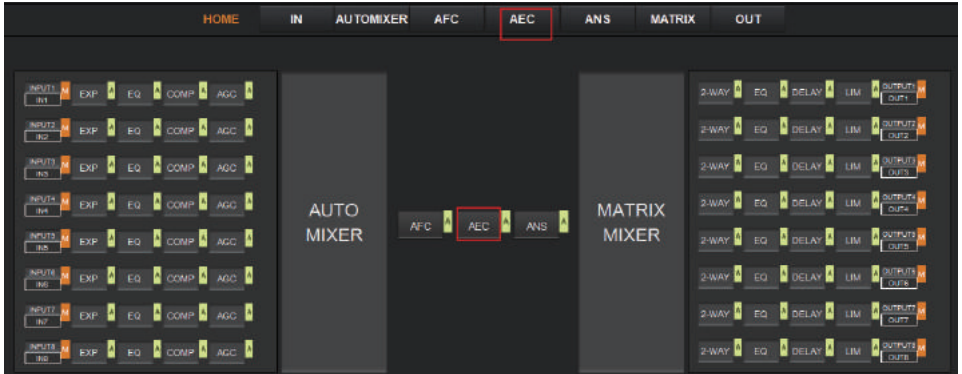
HOME IN AUTOMIXER AFC AEC ANS MATRIX OUT

INPUT1 IN1 M EXP A EQ A COMP A AGC A
INPUT2 IN2 M EXP A EQ A COMP A AGC A
INPUT3 IN3 M EXP A EQ A COMP A AGC A
INPUT4 IN4 M EXP A EQ A COMP A AGC A
INPUT5 IN5 M EXP A EQ A COMP A AGC A
INPUT6 IN6 M EXP A EQ A COMP A AGC A
INPUT7 IN7 M EXP A EQ A COMP A AGC A
INPUT8 IN8 M EXP A EQ A COMP A AGC A

AUTO MIXER

AFC A AEC A ANS A

MATRIX MIXER

2-WAY A EQ A DELAY A LIM A OUTPUT1 OUT1 M
2-WAY A EQ A DELAY A LIM A OUTPUT2 OUT2 M
2-WAY A EQ A DELAY A LIM A OUTPUT3 OUT3 M
2-WAY A EQ A DELAY A LIM A OUTPUT4 OUT4 M
2-WAY A EQ A DELAY A LIM A OUTPUT5 OUT5 M
2-WAY A EQ A DELAY A LIM A OUTPUT6 OUT6 M
2-WAY A EQ A DELAY A LIM A OUTPUT7 OUT7 M
2-WAY A EQ A DELAY A LIM A OUTPUT8 OUT8 M